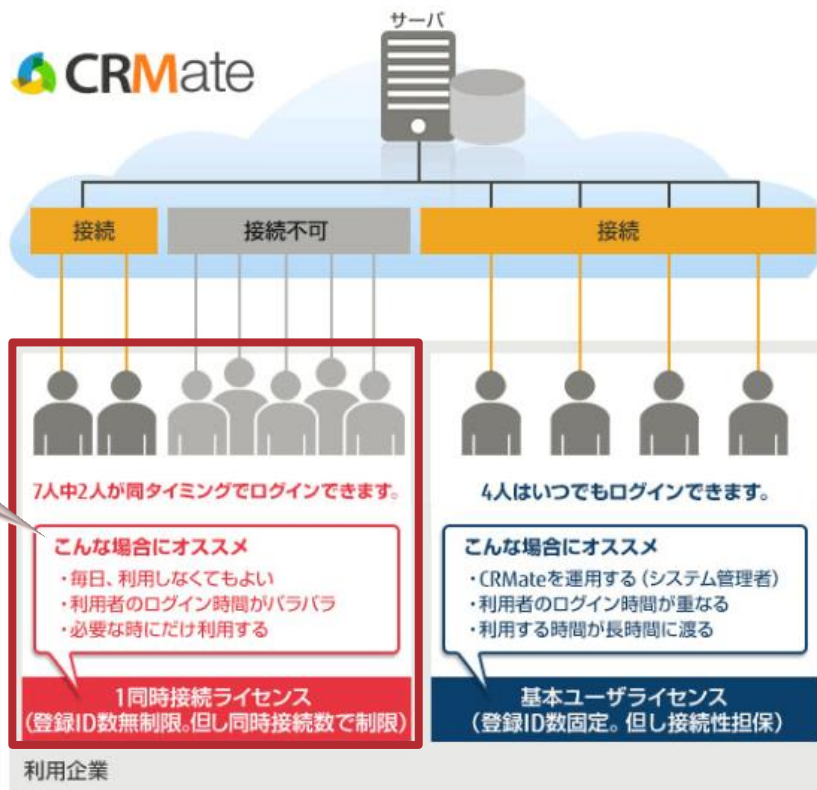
CRMate

サーバ

接続

接続不可

接続

7人中2人が同タイミングでログインできます。

こんな場合にオススメ
・毎日、利用しなくてもよい
・利用者のログイン時間がバラバラ
・必要な時にだけ利用する

1同時接続ライセンス
(登録ID数無制限。但し同時接続数で制限)

4人はいつでもログインできます。

こんな場合にオススメ
・CRMateを運用する(システム管理者)
・利用者のログイン時間が重なる
・利用する時間が長時間に渡る

基本ユーザライセンス
(登録ID数固定。但し接続性担保)

利用企業